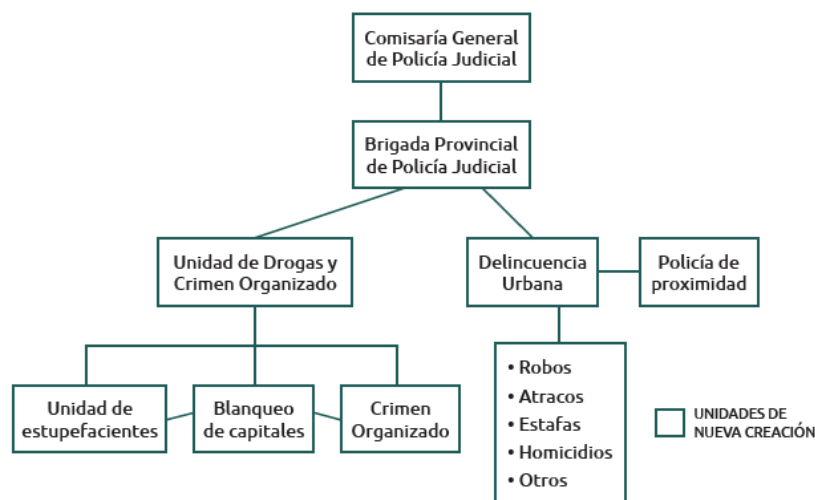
Comisaría General de Policía Judicial

Brigada Provincial de Policía Judicial

Unidad de Drogas y Crimen Organizado

Delincuencia Urbana

Policía de proximidad

Unidad de estupefacientes

Blanqueo de capitales

Crimen Organizado

• Robos
• Atracos
• Estafas
• Homicidios
• Otros

UNIDADES DE NUEVA CREACIÓN